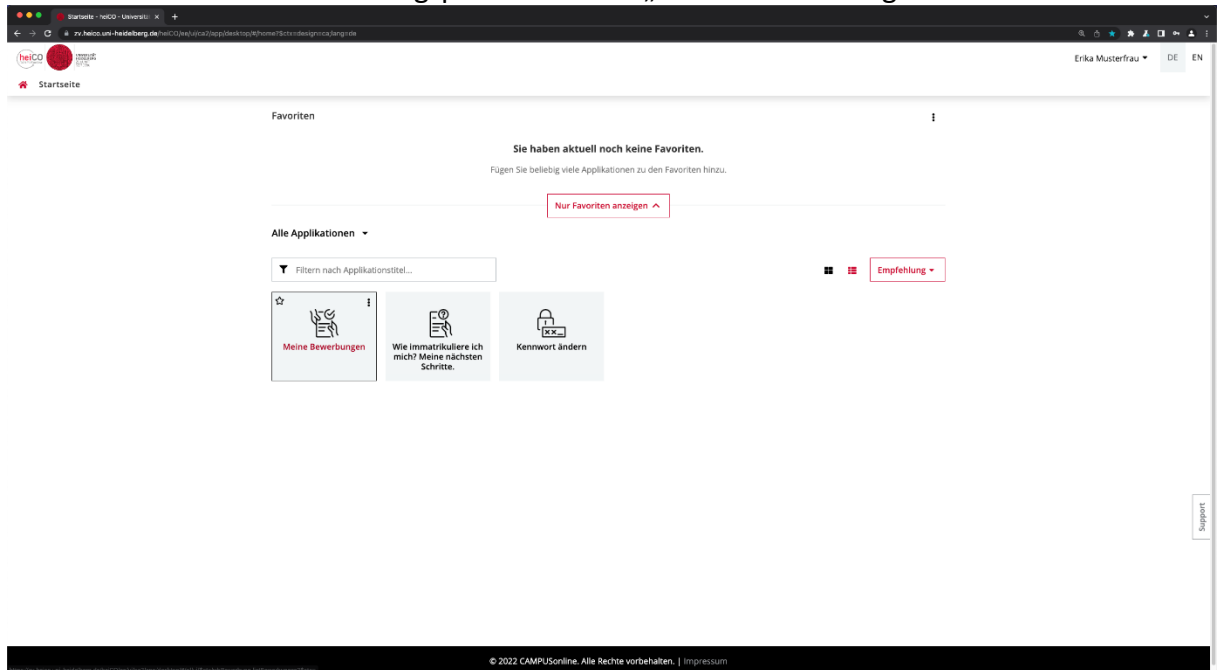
Startseite - heiCO - Universitä ×

zv.heico.uni-heidelberg.de/heiCO/ee/ui/ca2/app/desktop/#/home?$ctx=design=ca;lang=de

heiCO

Erika Musterfrau ▾ DE EN

Startseite

Favoriten

Sie haben aktuell noch keine Favoriten.

Fügen Sie beliebig viele Applikationen zu den Favoriten hinzu.

Nur Favoriten anzeigen ^

Alle Applikationen ▾

Filtern nach Applikationstitel...

Empfehlung ▾

Meine Bewerbungen

Wie immatrikuliere ich mich? Meine nächsten Schritte.

Kennwort ändern

Support

© 2022 CAMPUSonline. Alle Rechte vorbehalten. | Impressum